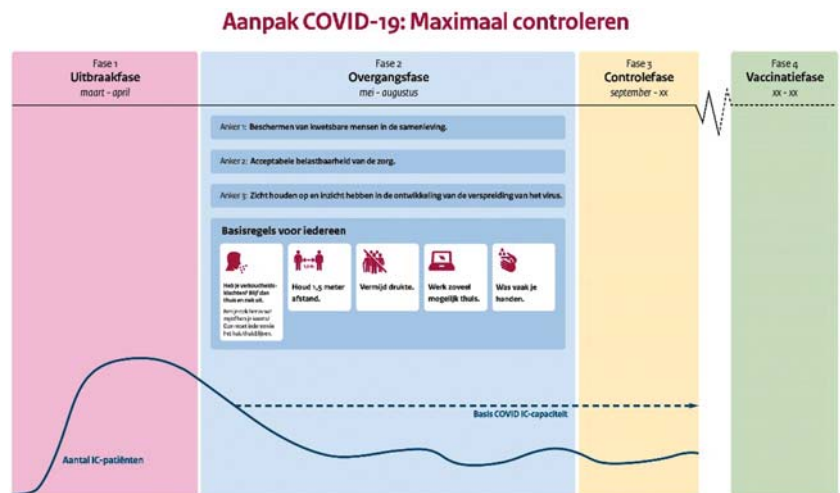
Aanpak COVID-19: Maximaal controleren

Fase 1
Uitbraakfase
maart - april

Fase 2
Overgangsfase
mei - augustus

Fase 3
Controlefase
september - xx

Fase 4
Vaccinatiefase
xx - xx

Anker 1: Beschermen van kwetsbare mensen in de samenleving.

Anker 2: Acceptabele belastbaarheid van de zorg.

Anker 3: Zicht houden op en inzicht hebben in de ontwikkeling van de verspreiding van het virus.

Basisregels voor iedereen

Heb je verkoudheidsklachten? Blijf dan thuis en test uit.
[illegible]

1,5 m
Houd 1,5 meter afstand.

Vermijd drukte.

Werk zoveel mogelijk thuis.

Was vaak je handen.

Basis COVID IC-capaciteit

Aantal IC-patiënten